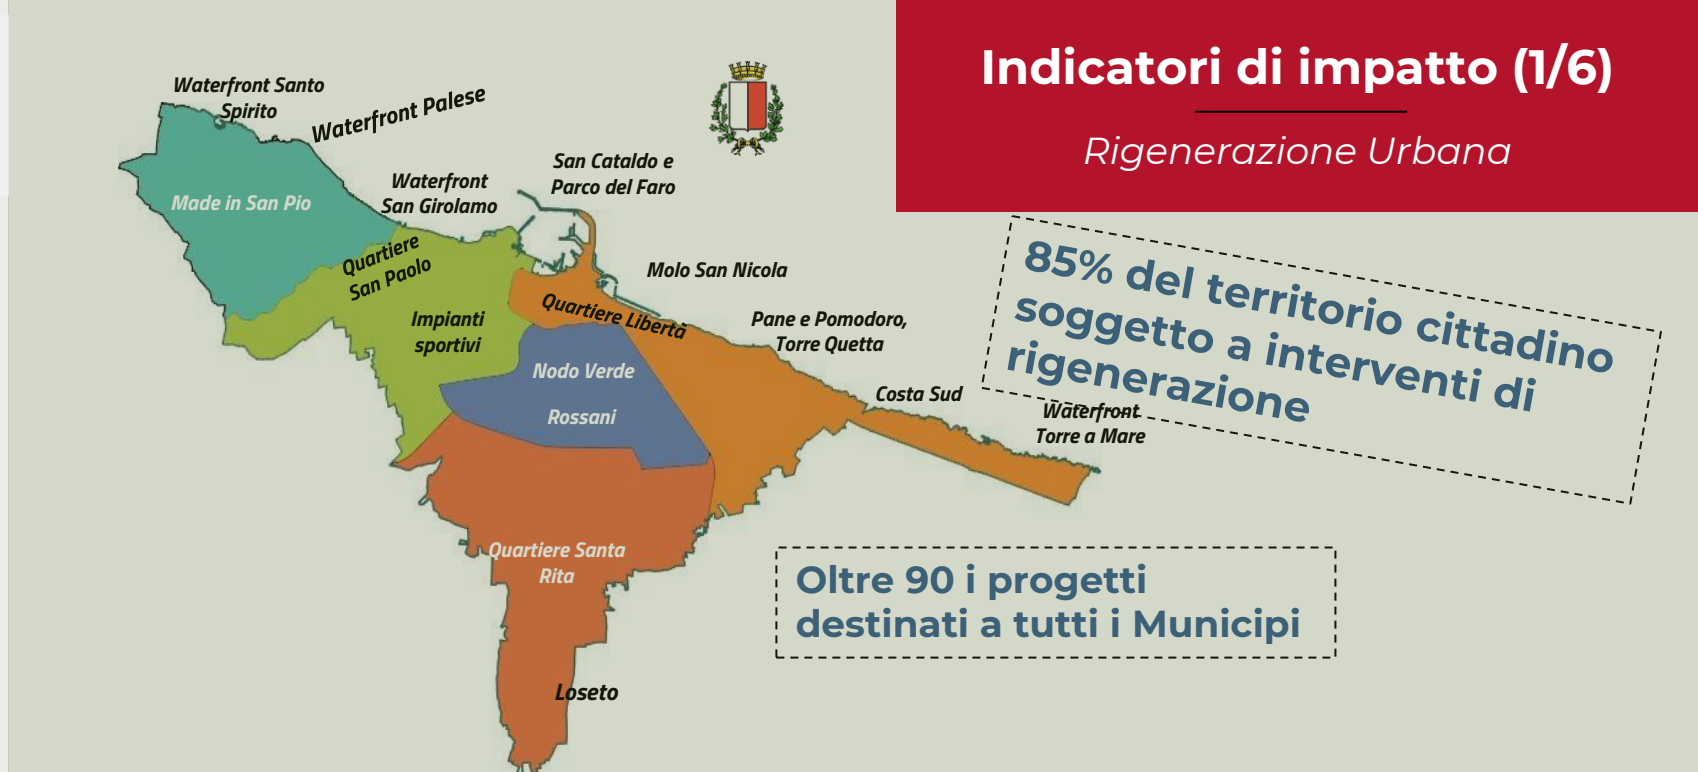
Indicatori di impatto (1/6)

Rigenerazione Urbana

Waterfront Santo Spirito

Waterfront Palese

Made in San Pio

Waterfront San Girolamo

San Cataldo e Parco del Faro

Quartiere San Paolo

Molo San Nicola

Impianti sportivi

Quartiere Libertà

Pane e Pomodoro, Torre Quetta

Nodo Verde

Rossani

Costa Sud

Waterfront Torre a Mare

Quartiere Santa Rita

Loseto

85% del territorio cittadino soggetto a interventi di rigenerazione

Oltre 90 i progetti destinati a tutti i Municipi